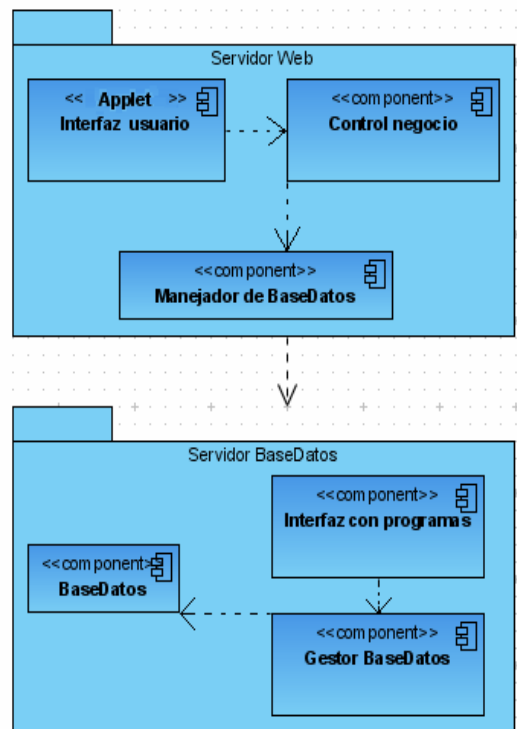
Servidor Web

<< Applet >>
Interfaz usuario

<<component>>
Control negocio

<<component>>
Manejador de BaseDatos

Servidor BaseDatos

<<component>>
Interfaz con programas

<<component>>
BaseDatos

<<component>>
Gestor BaseDatos